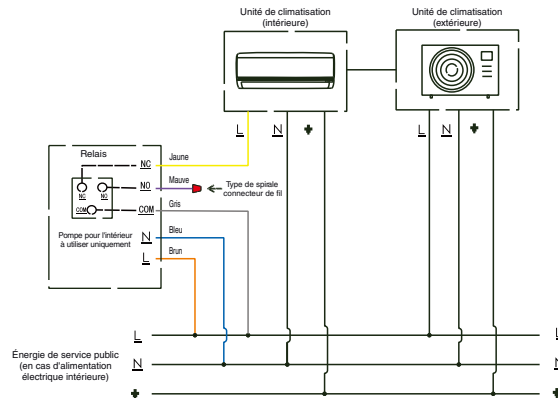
Unité de climatisation (intérieure)

Unité de climatisation (extérieure)

L N ⏚

L N ⏚

Relais

NC

NO

COM

NC

NO

COM

Pompe pour l'intérieur à utiliser uniquement

N

L

Jaune

Mauve

Gris

Bleu

Brun

Type de spirale connecteur de fil

L

N

⏚

L

N

⏚

Énergie de service public (en cas d'alimentation électrique intérieure)